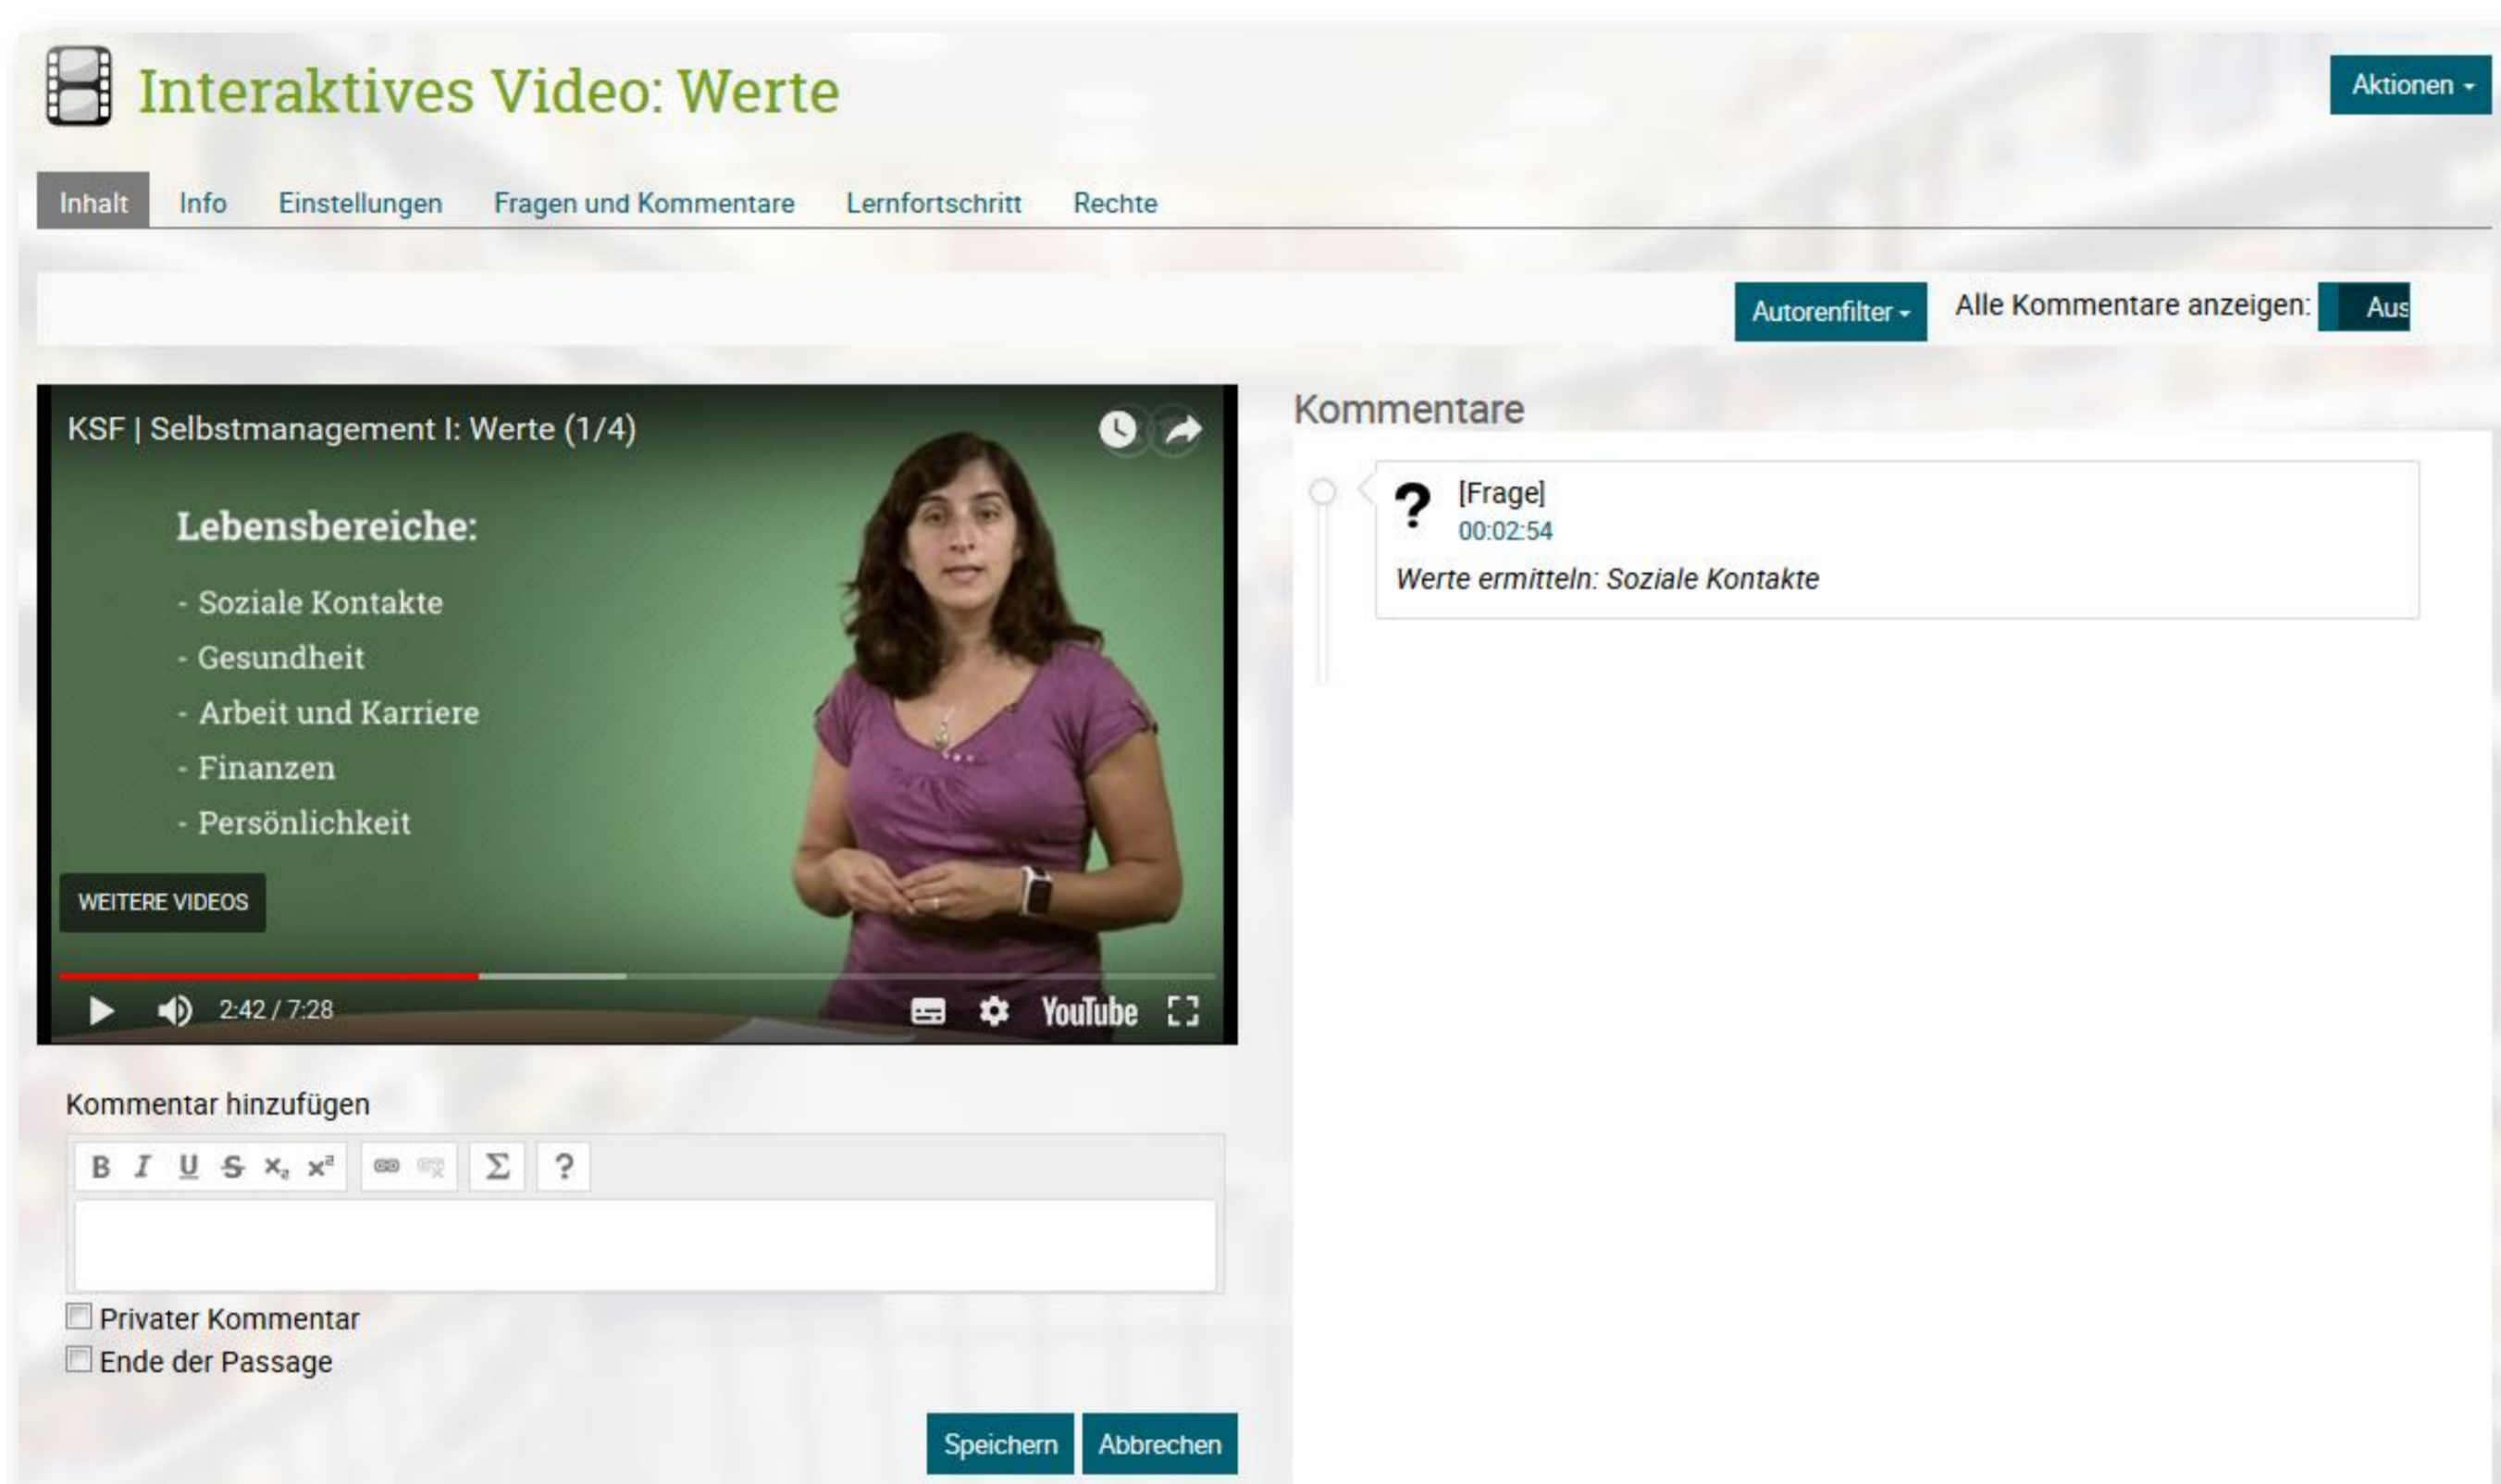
Interaktives Video: Werte

Aktionen

Inhalt Info Einstellungen Fragen und Kommentare Lernfortschritt Rechte

Autorenfilter Alle Kommentare anzeigen: Aus

KSF | Selbstmanagement I: Werte (1/4)

Lebensbereiche:

- Soziale Kontakte
- Gesundheit
- Arbeit und Karriere
- Finanzen
- Persönlichkeit

WEITERE VIDEOS

2:42 / 7:28

YouTube

Kommentare

?

[Frage]
00:02:54
Werte ermitteln: Soziale Kontakte

Kommentar hinzufügen

B I U S $x_2$ $x^2$ Σ ?

Privater Kommentar
Ende der Passage

Speichern Abbrechen